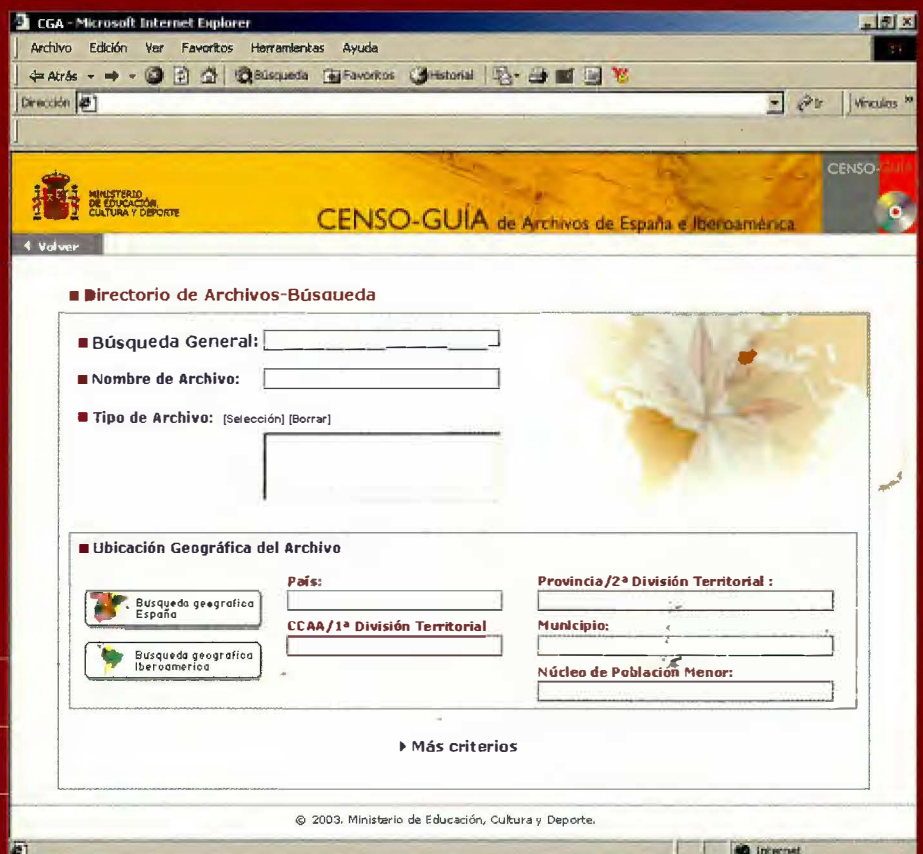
CGA - Microsoft Internet Explorer

Archivo Edición Ver Favoritos Herramientas Ayuda

Atrás Búsqueda Favoritos Historial

Dirección Ir Vínculos

MINISTERIO DE EDUCACIÓN, CULTURA Y DEPORTE

CENSO-GUÍA de Archivos de España e Iberoamérica

CENSO-GUÍA

Volver

Directorio de Archivos-Búsqueda

Búsqueda General:

Nombre de Archivo:

Tipo de Archivo: [Selección] [Borrar]

Ubicación Geográfica del Archivo

Búsqueda geográfica España

Búsqueda geográfica Iberoamérica

País:

CCAA/1ª División Territorial

Provincia/2ª División Territorial :

Municipio:

Núcleo de Población Menor:

Más criterios

© 2003. Ministerio de Educación, Cultura y Deporte.

Internet